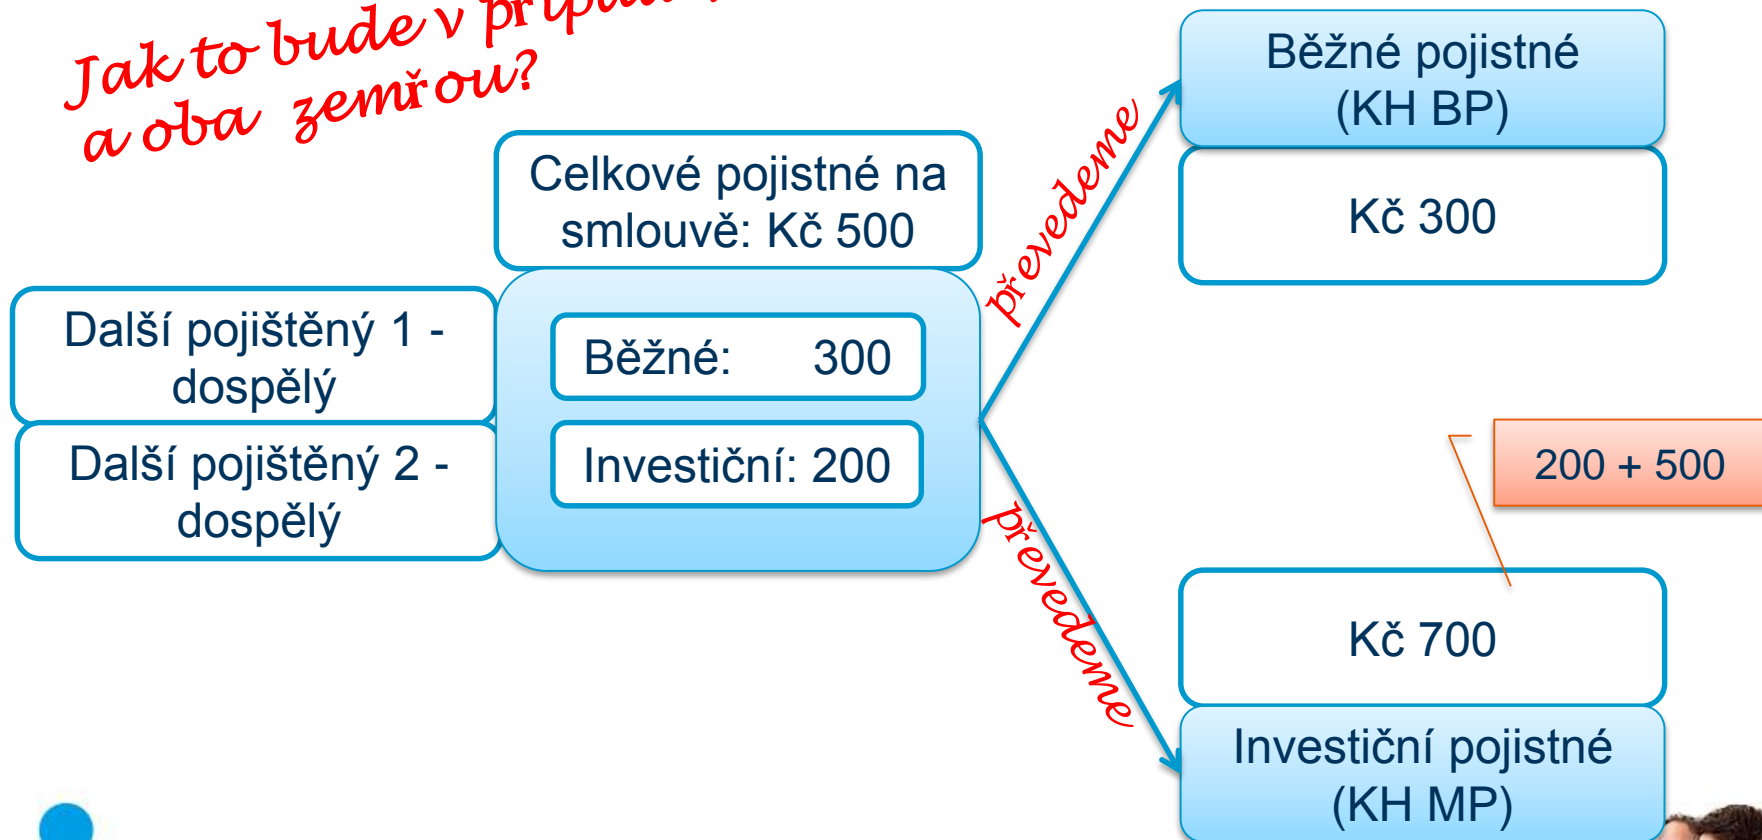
Jak to bude v případ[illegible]
a oba zemřou?

Celkové pojistné na smlouvě: Kč 500

Další pojištěný 1 - dospělý

Další pojištěný 2 - dospělý

Běžné: 300

Investiční: 200

převedeme

převedeme

Běžné pojistné (KH BP)

Kč 300

200 + 500

Kč 700

Investiční pojistné (KH MP)